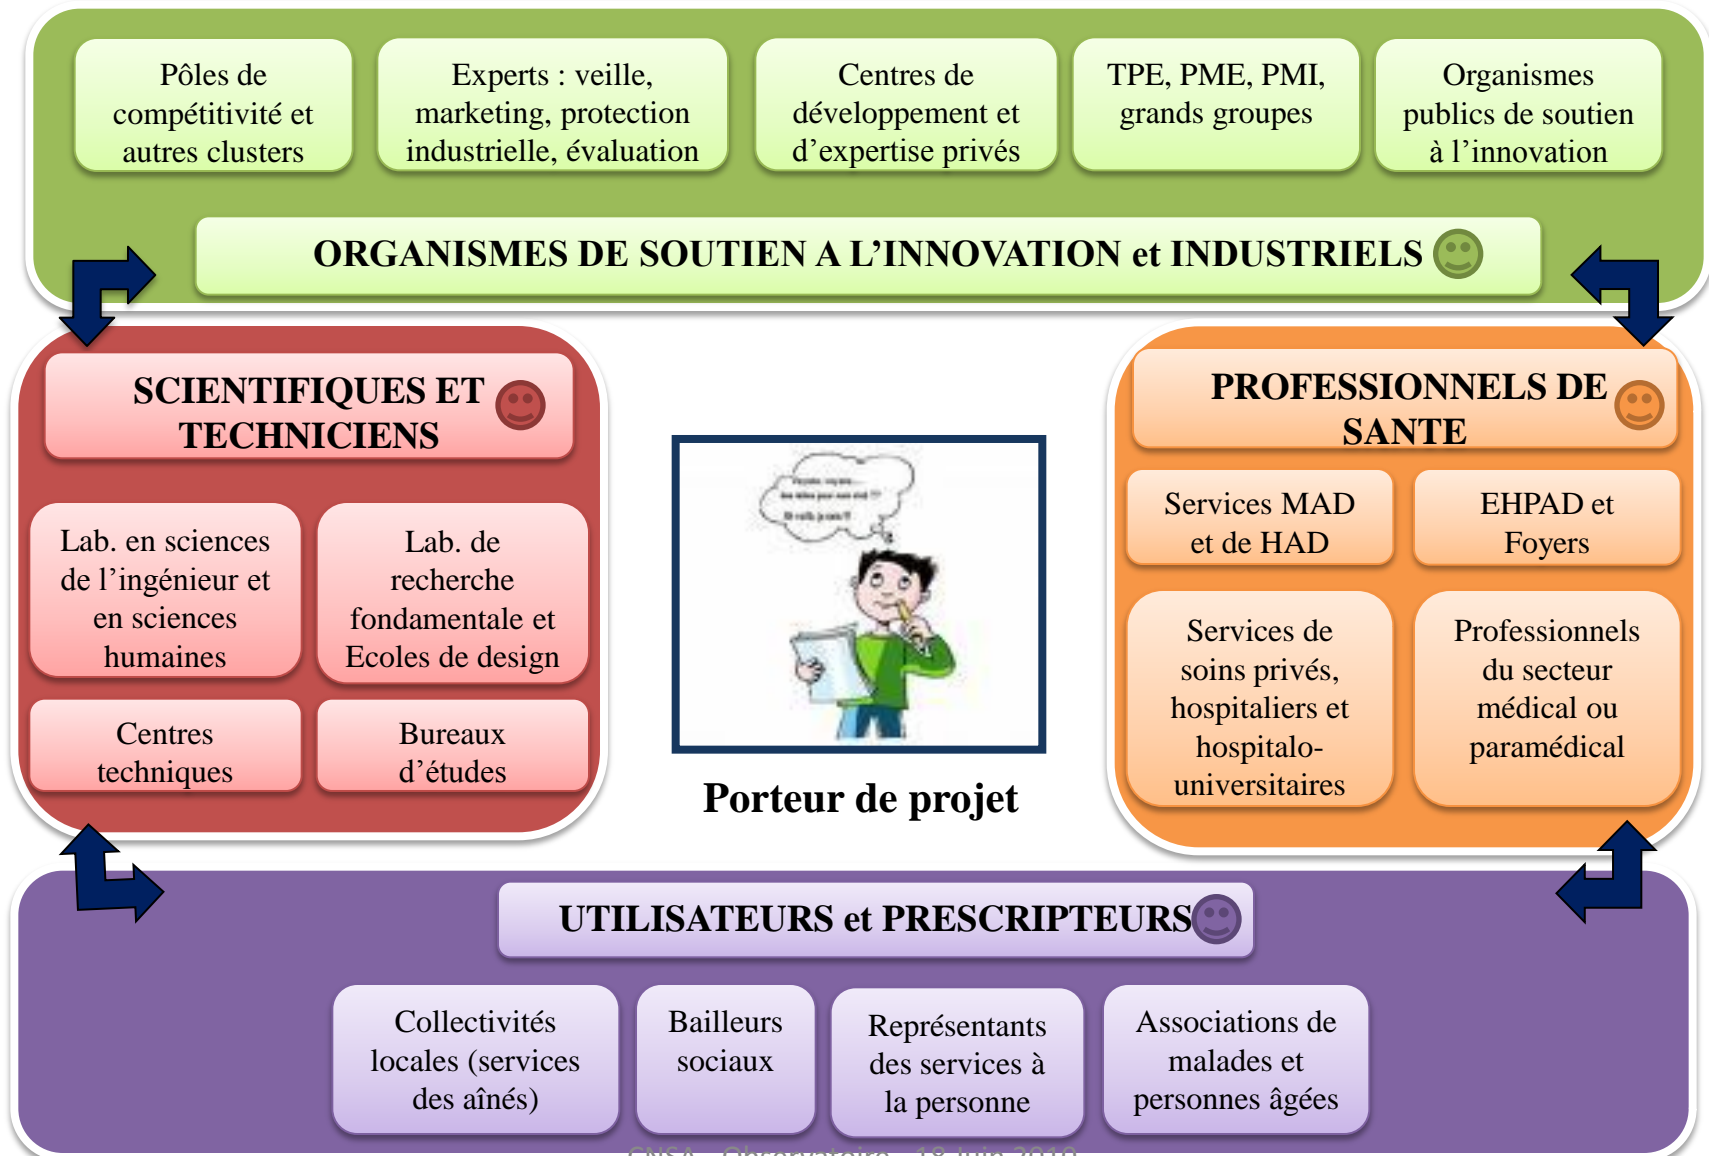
Pôles de compétitivité et autres clusters

Experts : veille, marketing, protection industrielle, évaluation

Centres de développement et d'expertise privés

TPE, PME, PMI, grands groupes

Organismes publics de soutien à l'innovation

ORGANISMES DE SOUTIEN A L'INNOVATION et INDUSTRIELS

SCIENTIFIQUES ET TECHNICIENS

Lab. en sciences de l'ingénieur et en sciences humaines

Lab. de recherche fondamentale et Ecoles de design

Centres techniques

Bureaux d'études

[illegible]

Porteur de projet

PROFESSIONNELS DE SANTE

Services MAD et de HAD

EHPAD et Foyers

Services de soins privés, hospitaliers et hospitalo-universitaires

Professionnels du secteur médical ou paramédical

UTILISATEURS et PRESCRIPTEURS

Collectivités locales (services des aînés)

Bailleurs sociaux

Représentants des services à la personne

Associations de malades et personnes âgées

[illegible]